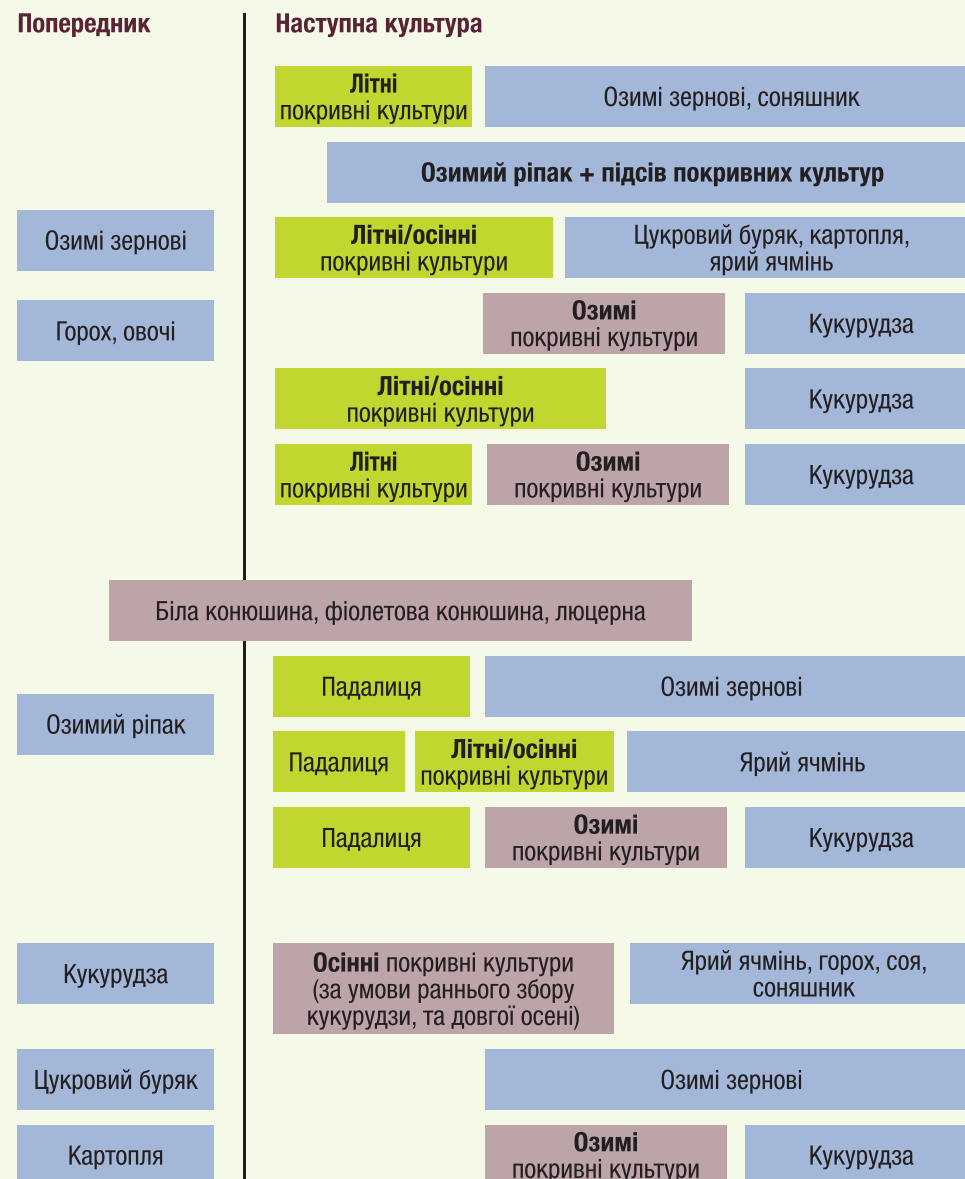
Попередник

Наступна культура

Літні покривні культури

Озимі зернові, соняшник

Озимий ріпак + підсів покривних культур

Озимі зернові

Літні/осінні покривні культури

Цукровий буряк, картопля, ярий ячмінь

Горох, овочі

Озимі покривні культури

Кукурудза

Літні/осінні покривні культури

Кукурудза

Літні покривні культури

Озимі покривні культури

Кукурудза

Біла конюшина, фіолетова конюшина, люцерна

Озимий ріпак

Падалиця

Озимі зернові

Падалиця

Літні/осінні покривні культури

Ярий ячмінь

Падалиця

Озимі покривні культури

Кукурудза

Кукурудза

Осінні покривні культури (за умови раннього збору кукурудзи, та довгої осені)

Ярий ячмінь, горох, соя, соняшник

Цукровий буряк

Озимі зернові

Картопля

Озимі покривні культури

Кукурудза